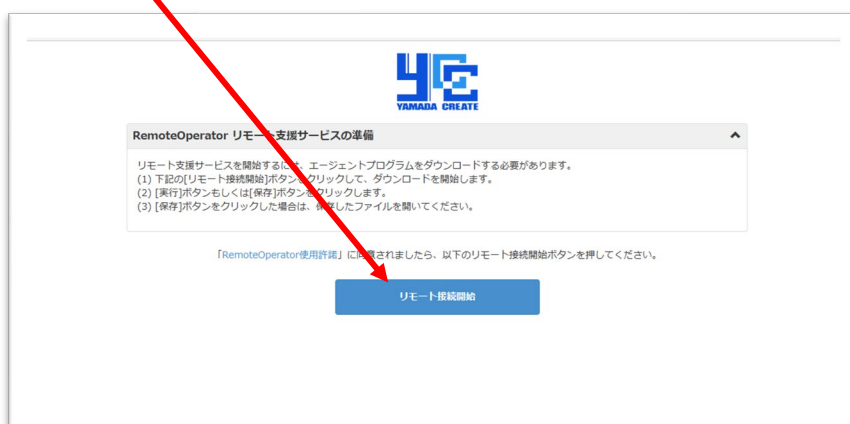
YAMADA CREATE

RemoteOperator リモー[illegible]支援サービスの準備

リモート支援サービスを開始するに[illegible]、エージェントプログラムをダウンロードする必要があります。
(1) 下記の[リモート接続開始]ボタン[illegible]クリックして、ダウンロードを開始します。
(2) [実行]ボタンもしくは[保存]ボタン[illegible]クリックします。
(3) [保存]ボタンをクリックした場合は、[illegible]存したファイルを開いてください。

「RemoteOperator使用許諾」に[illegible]意されましたら、以下のリモート接続開始ボタンを押してください。

リモート接続開始